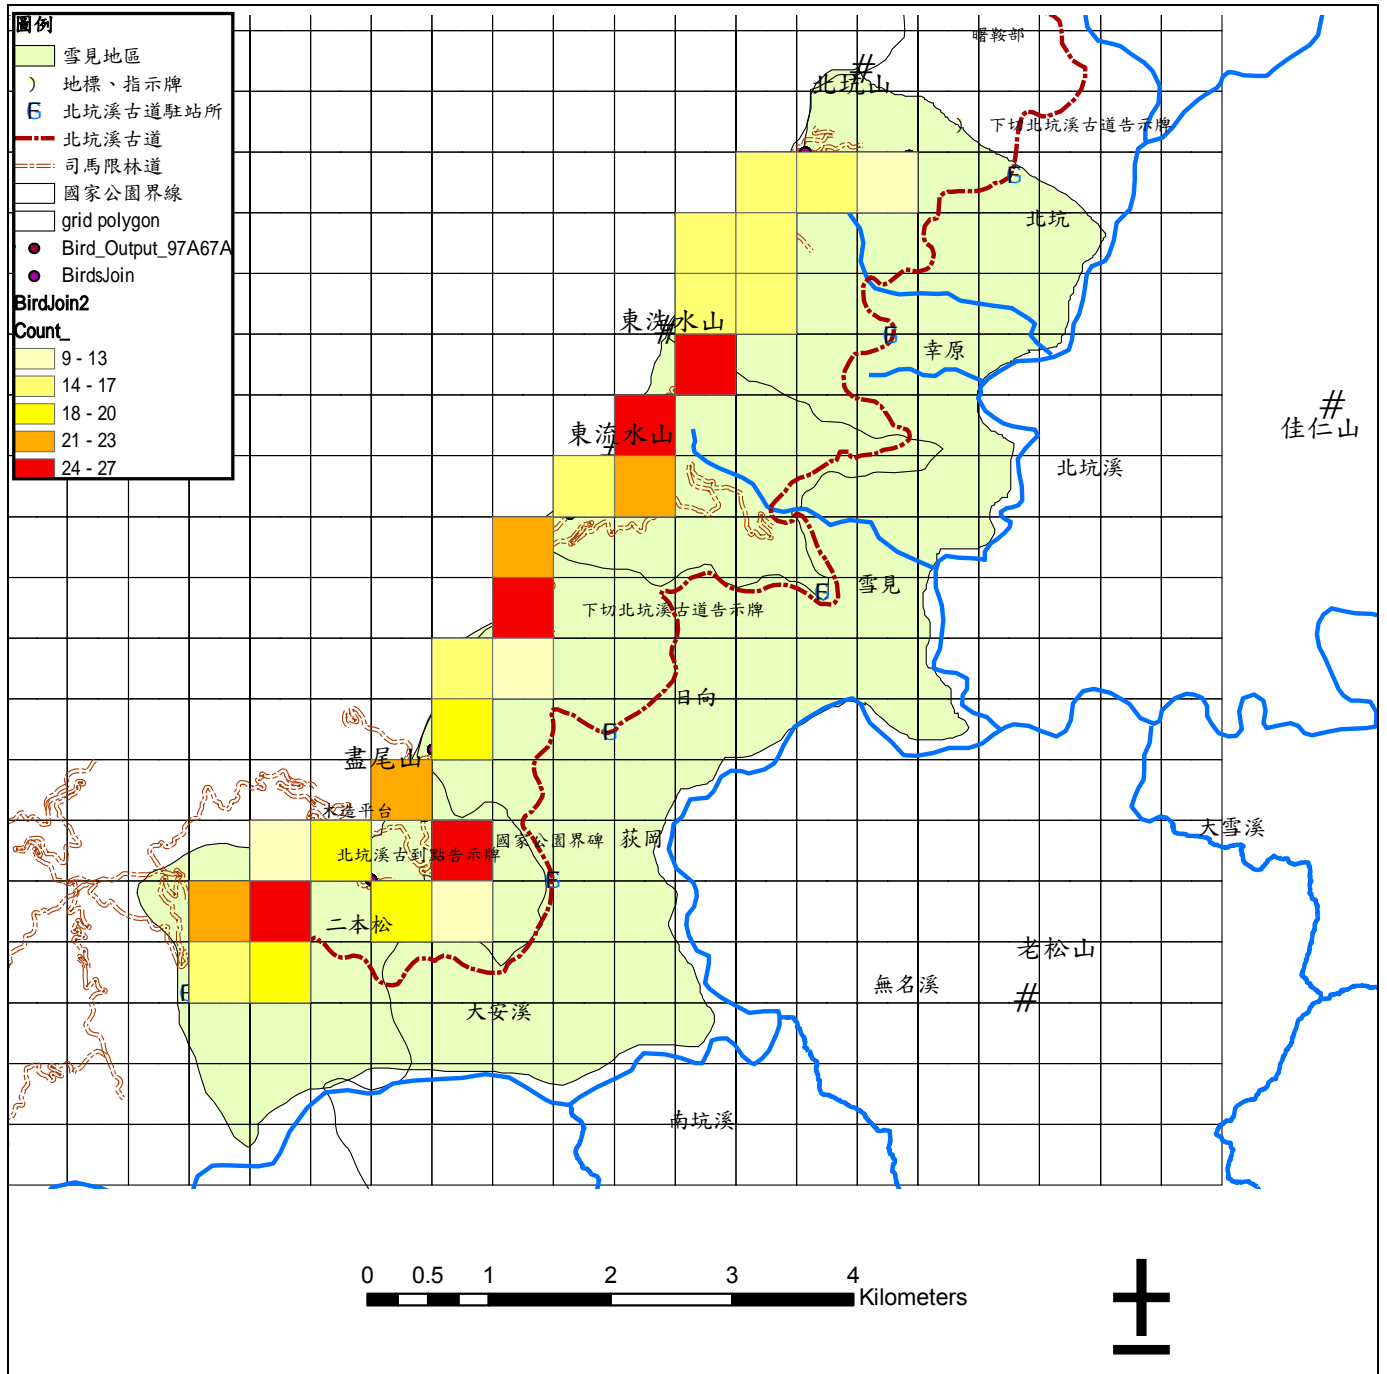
圖例
雪見地區
地標、指示牌
北坑溪古道駐站所
北坑溪古道
司馬限林道
國家公園界線
grid polygon
Bird_Output_97A67A
BirdsJoin
BirdJoin2
Count_
9 - 13
14 - 17
18 - 20
21 - 23
24 - 27

曙鞍部
北坑山
下切北坑溪古道告示牌
北坑
東洗水山
幸原
佳仁山
東流水山
北坑溪
雪見
下切北坑溪古道告示牌
日向
盡尾山
木造平台
北坑溪古道起點告示牌
國家公園界碑
荻岡
大雪溪
二本松
老松山
無名溪
大安溪
南坑溪

0 0.5 1 2 3 4 Kilometers